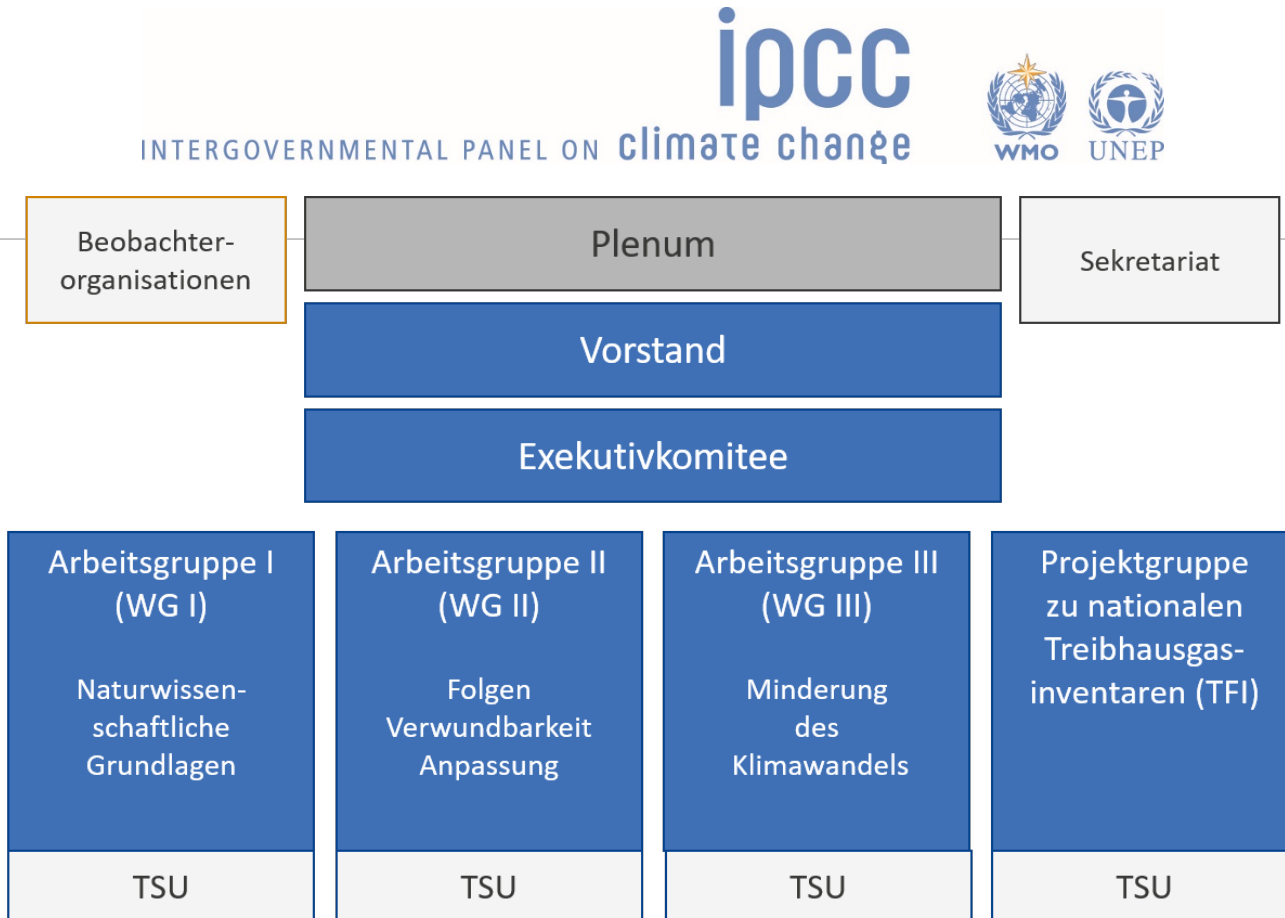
ipcc
INTERGOVERNMENTAL PANEL ON climate change

WMO UNEP

Beobachterorganisationen

Plenum

Sekretariat

Vorstand

Exekutivkomitee

Arbeitsgruppe I (WG I)

Naturwissenschaftliche Grundlagen

Arbeitsgruppe II (WG II)

Folgen Verwundbarkeit Anpassung

Arbeitsgruppe III (WG III)

Minderung des Klimawandels

Projektgruppe zu nationalen Treibhausgasinventaren (TFI)

TSU

TSU

TSU

TSU